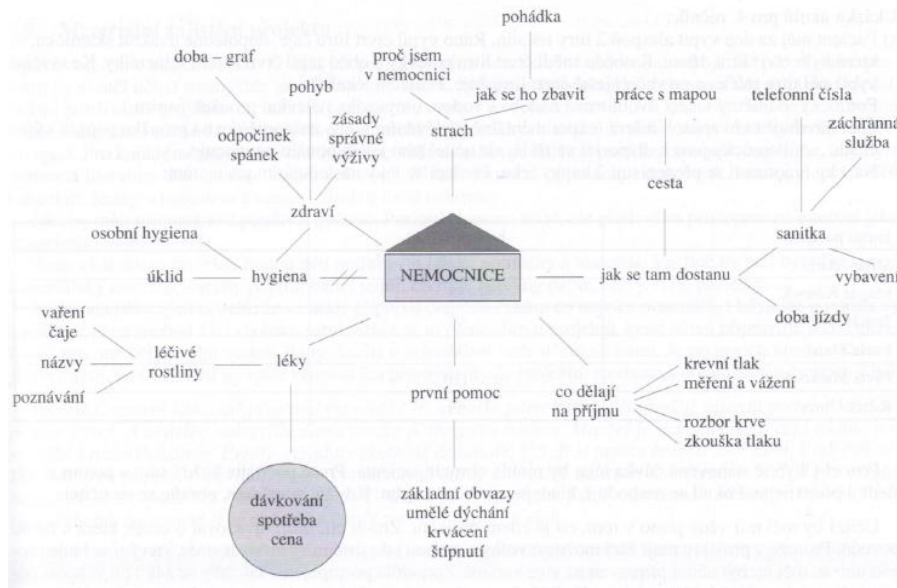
pohádka

doba – graf

proč jsem v nemocnici

pohyb

jak se ho zbavit

práce s mapou

telefonní čísla

zásady správné výživy

odpočinek spánek

strach

záchranná služba

cesta

zdraví

osobní hygiena

sanitka

úklid

hygiena

NEMOCNICE

jak se tam dostanu

vybavení

vaření čaje

doba jízdy

názvy

léčivé rostliny

léky

krevní tlak
měření a vážení

poznávání

první pomoc

co dělají na příjmu

rozbor krve
zkouška tlaku

dávkování
spotřeba
cena

základní obvazy
umělé dýchání
krvácení
štípnutí